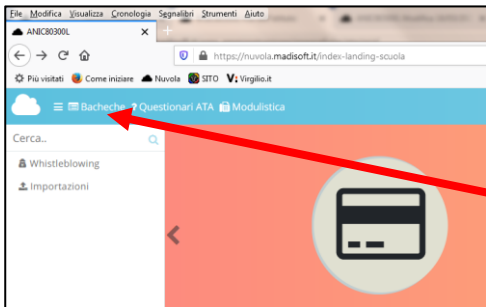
File Modifica Visualizza Cronologia Segnalibri Strumenti Aiuto

ANIC80300L ×

+

https://nuvola.madisoft.it/index-landing-scuola

Più visitati Come iniziare Nuvola SITO Virgilio.it

Bacheche ? Questionari ATA Modulistica

Cerca...

Whistleblowing

Importazioni